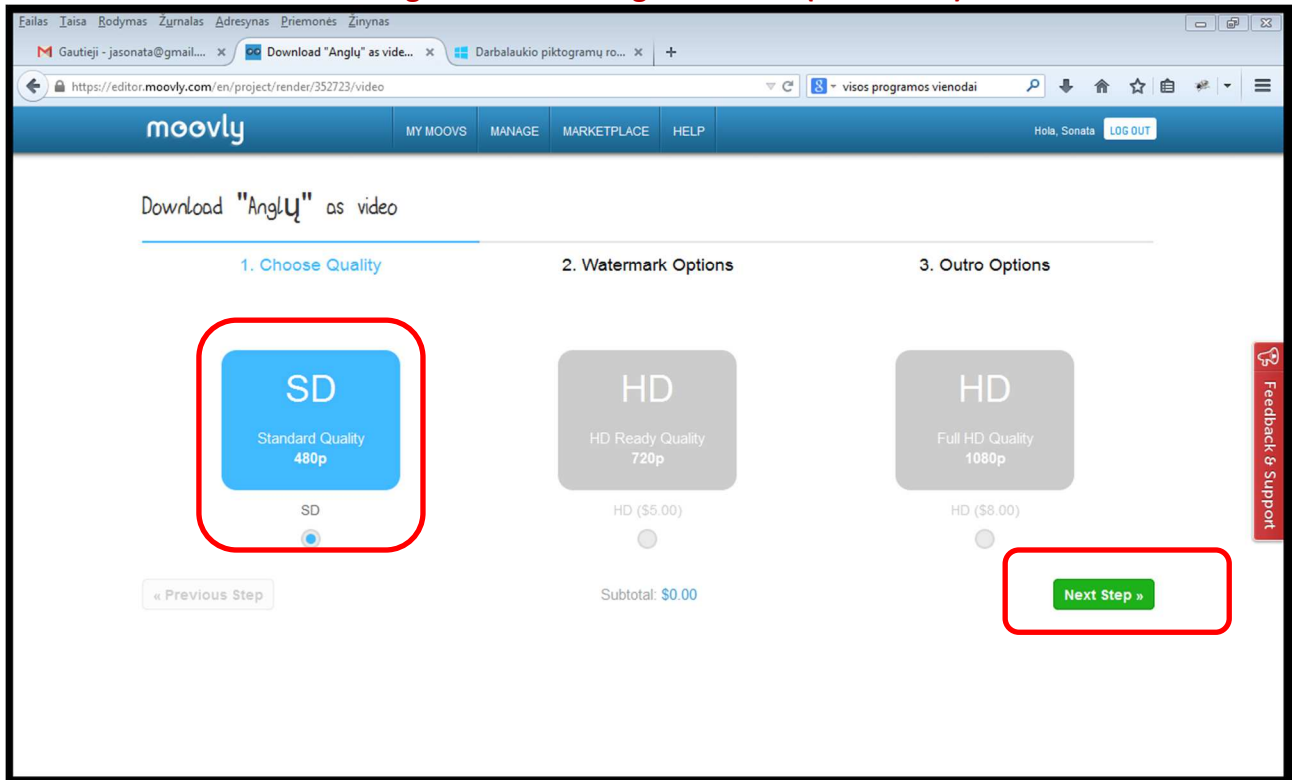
Failas Taisa Rodymas Žurnalas Adresynas Priemonės Žinynas

Gautieji - jasonata@gmail.... ×
Download "Anglų" as vide... ×
Darbalaukio piktogramų ro... ×
+

https://editor.moovly.com/en/project/render/352723/video
visos programos vienodai

moovly
MY MOOVS
MANAGE
MARKETPLACE
HELP
Hola, Sonata
LOG OUT

Download "Anglų" as video

1. Choose Quality
2. Watermark Options
3. Outro Options

SD
Standard Quality
480p
SD

HD
HD Ready Quality
720p
HD ($5.00)

HD
Full HD Quality
1080p
HD ($8.00)

« Previous Step
Subtotal: $0.00
Next Step »

Feedback & Support